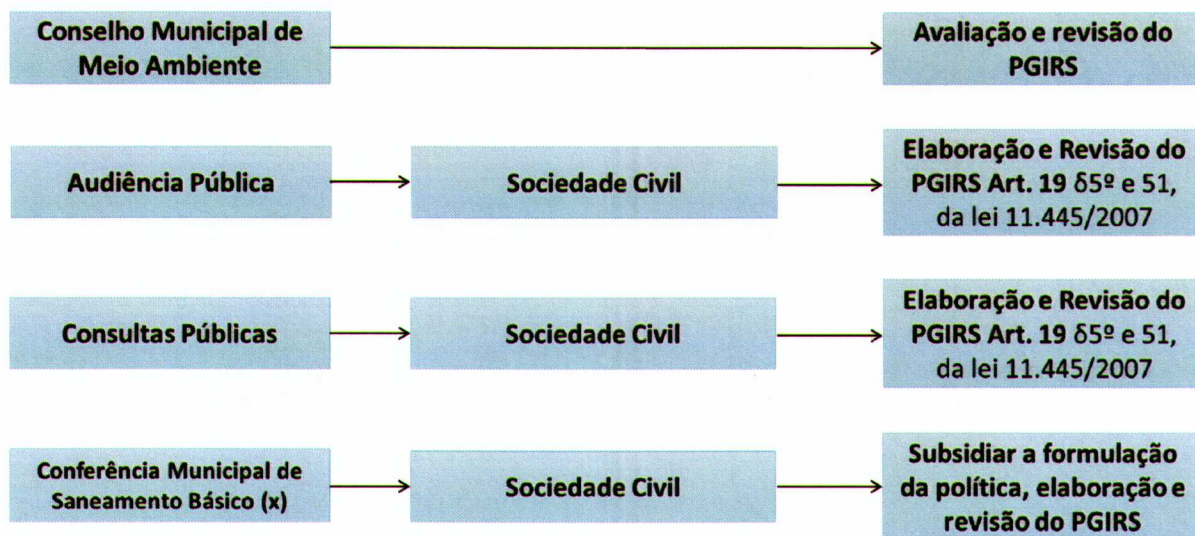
Conselho Municipal de Meio Ambiente

Avaliação e revisão do PGIRS

Audiência Pública

Sociedade Civil

Elaboração e Revisão do PGIRS Art. 19 δ5º e 51, da lei 11.445/2007

Consultas Públicas

Sociedade Civil

Elaboração e Revisão do PGIRS Art. 19 δ5º e 51, da lei 11.445/2007

Conferência Municipal de Saneamento Básico (x)

Sociedade Civil

Subsidiar a formulação da política, elaboração e revisão do PGIRS